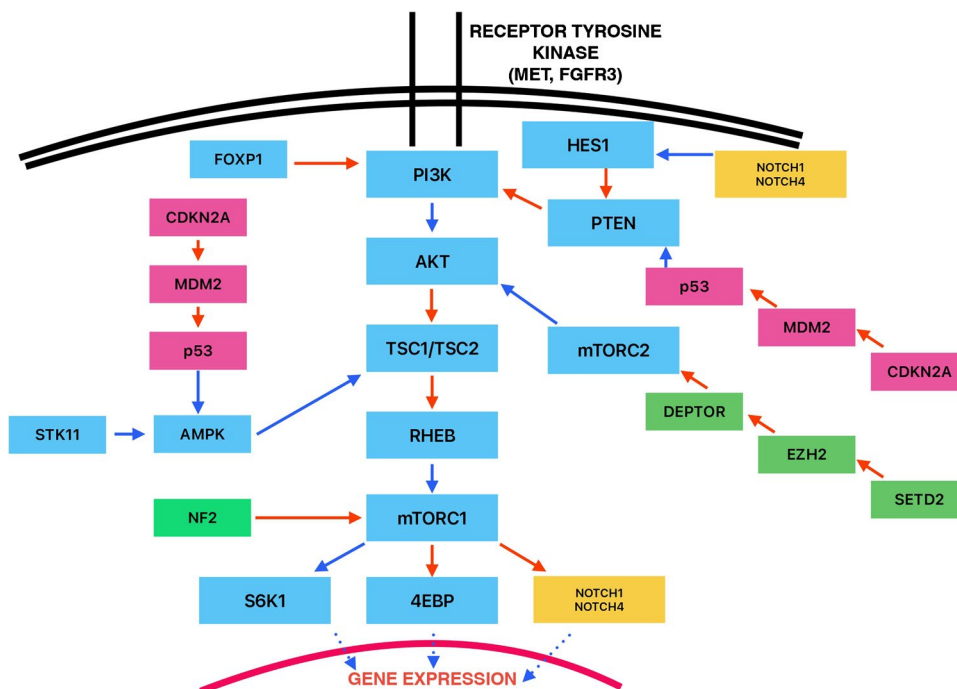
RECEPTOR TYROSINE KINASE (MET, FGFR3)

FOXP1

PI3K

HES1

NOTCH1
NOTCH4

CDKN2A

PTEN

AKT

MDM2

p53

p53

MDM2

TSC1/TSC2

mTORC2

CDKN2A

STK11

AMPK

DEPTOR

RHEB

EZH2

SETD2

NF2

mTORC1

S6K1

4EBP

NOTCH1
NOTCH4

GENE EXPRESSION